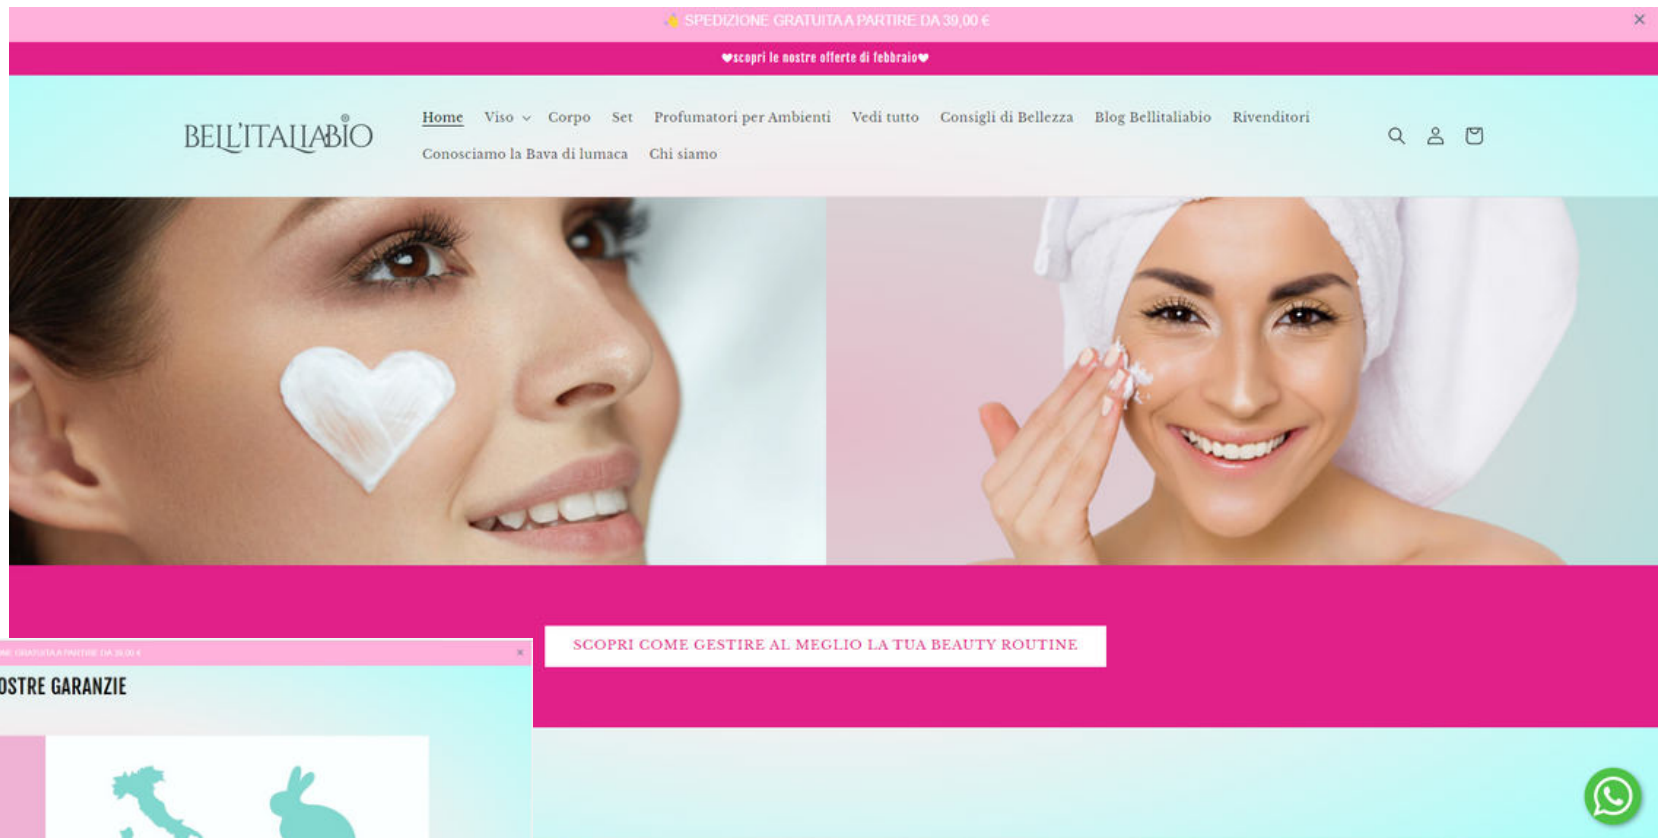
SPEDIZIONE GRATUITA A PARTIRE DA 30,00 €

×

❤scopri le nostre offerte di febbraio❤

BELL'ITALIABIO

Home Viso Corpo Set Profumatori per Ambienti Vedi tutto Consigli di Bellezza Blog Bellitaliabio Rivenditori Conosciamo la Bava di lumaca Chi siamo

SCOPRI COME GESTIRE AL MEGLIO LA TUA BEAUTY ROUTINE

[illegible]NE GRATUITA A PARTIRE DA 30,00 €

×

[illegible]OSTRE GARANZIE